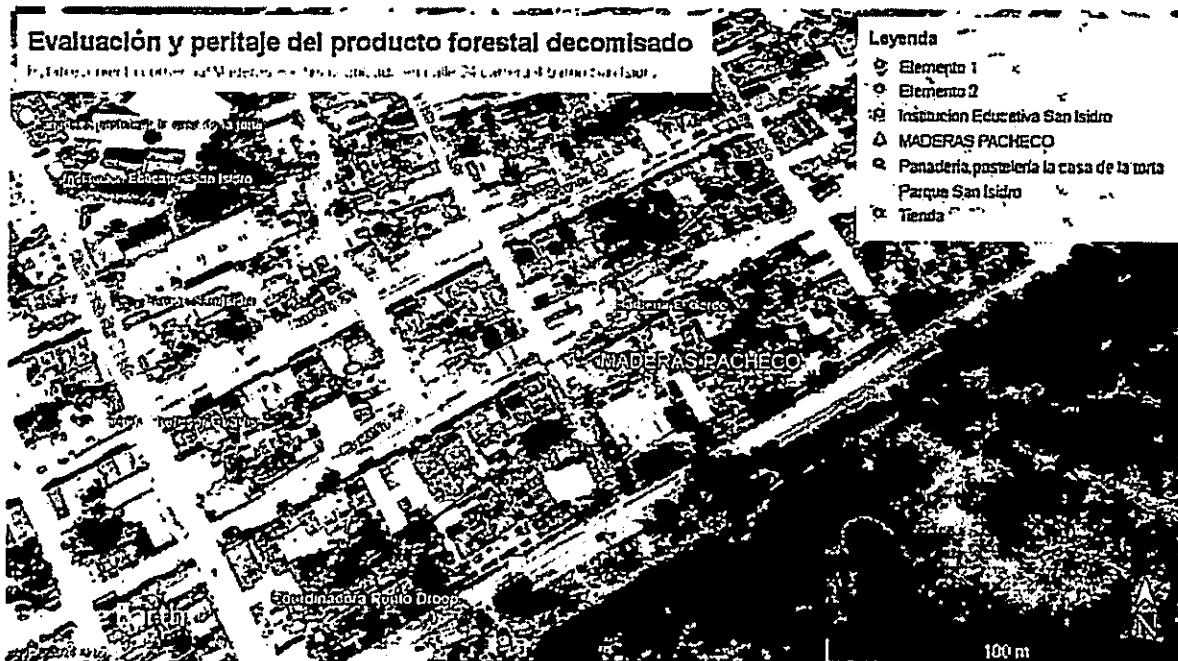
Evaluación y peritaje del producto forestal decomisado

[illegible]

Leyenda
Elemento 1
Elemento 2
Institucion Educativa San Isidro
MADERAS PACHECO
Panaderia,posteleria la casa de la torta
Parque San Isidro
Tienda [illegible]

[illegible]
Institucion Educativa San Isidro
Parque San Isidro
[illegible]
MADERAS PACHECO
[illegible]
Coordinadora Rojillo Droop
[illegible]
100 m
N